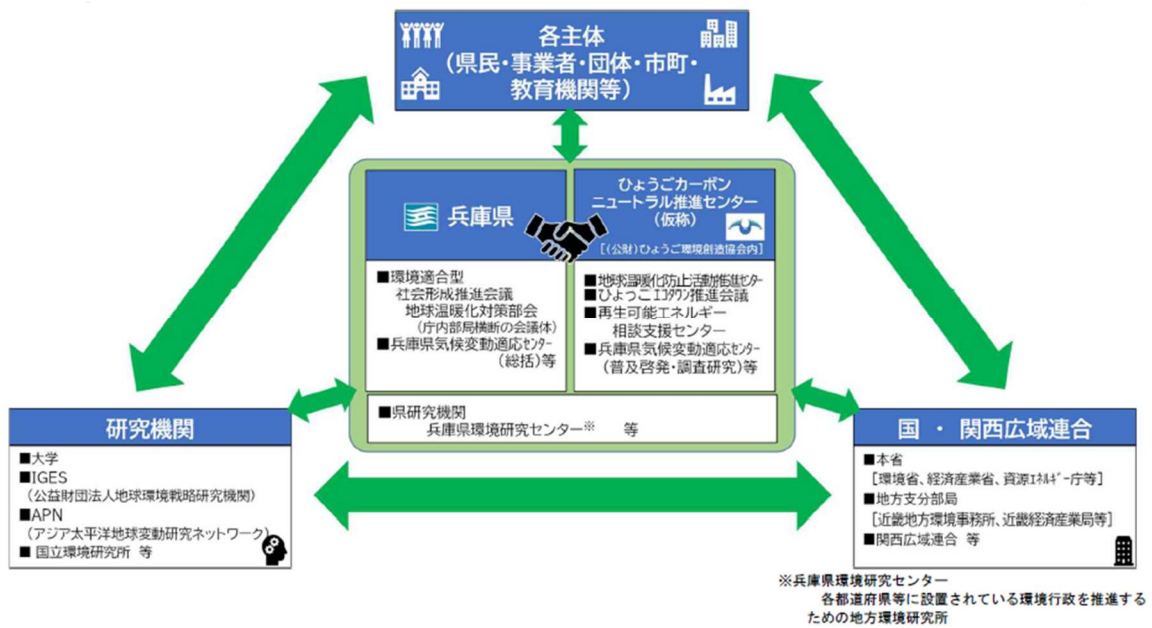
各主体
（県民・事業者・団体・市町・教育機関等）

兵庫県

■環境適合型
社会形成推進会議
地球温暖化対策部会
（庁内部局横断の会議体）
■兵庫県気候変動適応センター
（総括）等

ひょうごカーボンニュートラル推進センター
（仮称）
［（公財）ひょうご環境創造協会内］

■地球温暖化防止活動推進センター
■ひょうごエコタウン推進会議
■再生可能エネルギー
相談支援センター
■兵庫県気候変動適応センター
（普及啓発・調査研究）等

■県研究機関
兵庫県環境研究センター※　等

研究機関

■大学
■IGES
（公益財団法人地球環境戦略研究機関）
■APN
（アジア太平洋地球変動研究ネットワーク）
■ 国立環境研究所　等

国 ・ 関西広域連合

■本省
［環境省、経済産業省、資源エネルギー庁等］
■地方支分部局
［近畿地方環境事務所、近畿経済産業局等］
■関西広域連合　等

※兵庫県環境研究センター
各都道府県等に設置されている環境行政を推進するための地方環境研究所